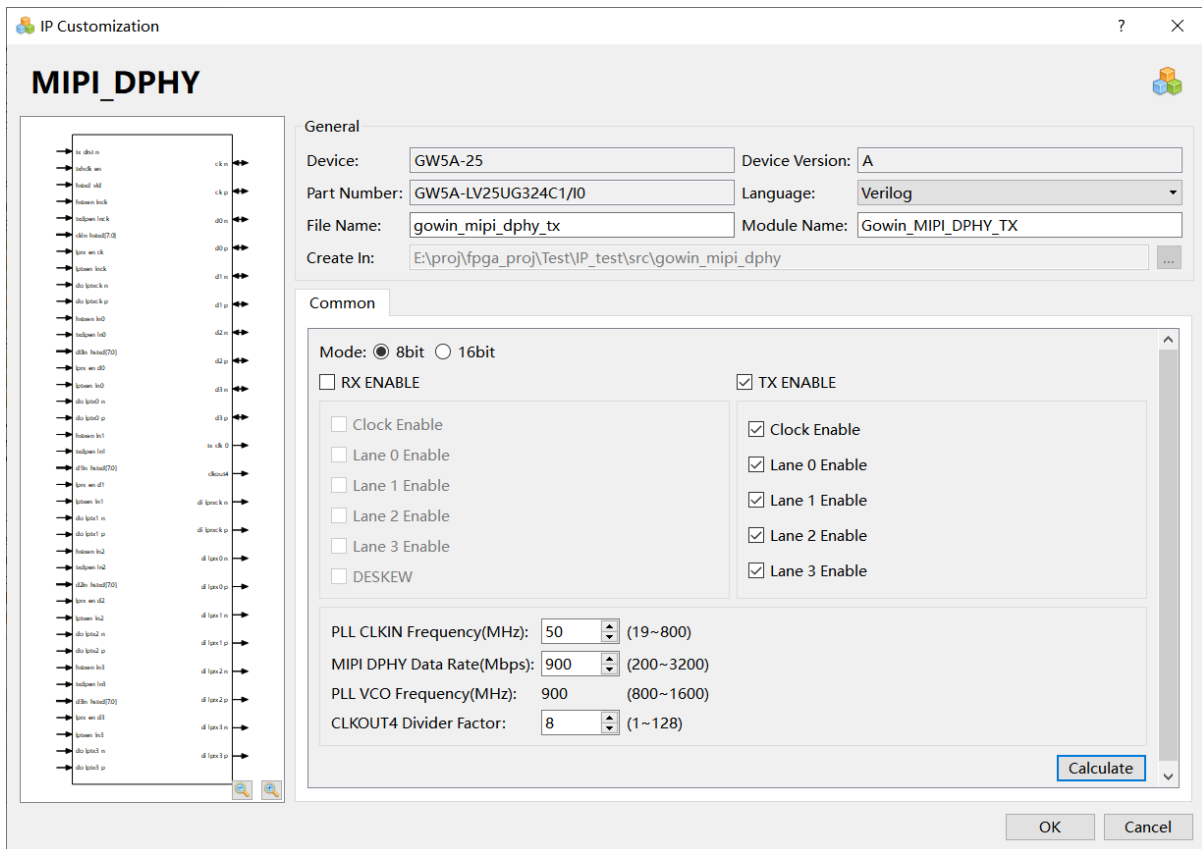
IP Customization

?

MIPI_DPHY

tx dlst n
txdclk en
hstxd vld
hstxen lnck
txdpen lnck
clkn hstxd[7:0]
lprx en ck
lptxen lnck
dio lptxck n
dio lptxck p
hstxen ln0
txdpen ln0
d0n hstxd[7:0]
lprx en d0
lptxen ln0
dio lptx0 n
dio lptx0 p
hstxen ln1
txdpen ln1
d1n hstxd[7:0]
lprx en d1
lptxen ln1
dio lptx1 n
dio lptx1 p
hstxen ln2
txdpen ln2
d2n hstxd[7:0]
lprx en d2
lptxen ln2
dio lptx2 n
dio lptx2 p
hstxen ln3
txdpen ln3
d3n hstxd[7:0]
lprx en d3
lptxen ln3
dio lptx3 n
dio lptx3 p

ck n
ck p
d0 n
d0 p
d1 n
d1 p
d2 n
d2 p
d3 n
d3 p
tx clk 0
clkout4
di lprxck n
di lprxck p
di lprx0 n
di lprx0 p
di lprx1 n
di lprx1 p
di lprx2 n
di lprx2 p
di lprx3 n
di lprx3 p

General
Device: GW5A-25
Device Version: A
Part Number: GW5A-LV25UG324C1/I0
Language: Verilog
File Name: gowin_mipi_dphy_tx
Module Name: Gowin_MIPI_DPHY_TX
Create In: E:\proj\fpga_proj\Test\IP_test\src\gowin_mipi_dphy
...

Common

Mode: 8bit 16bit
RX ENABLE
TX ENABLE
Clock Enable
Lane 0 Enable
Lane 1 Enable
Lane 2 Enable
Lane 3 Enable
DESKEW
Clock Enable
Lane 0 Enable
Lane 1 Enable
Lane 2 Enable
Lane 3 Enable

PLL CLKIN Frequency(MHz): 50 (19~800)
MIPI DPHY Data Rate(Mbps): 900 (200~3200)
PLL VCO Frequency(MHz): 900 (800~1600)
CLKOUT4 Divider Factor: 8 (1~128)

Calculate

OK
Cancel